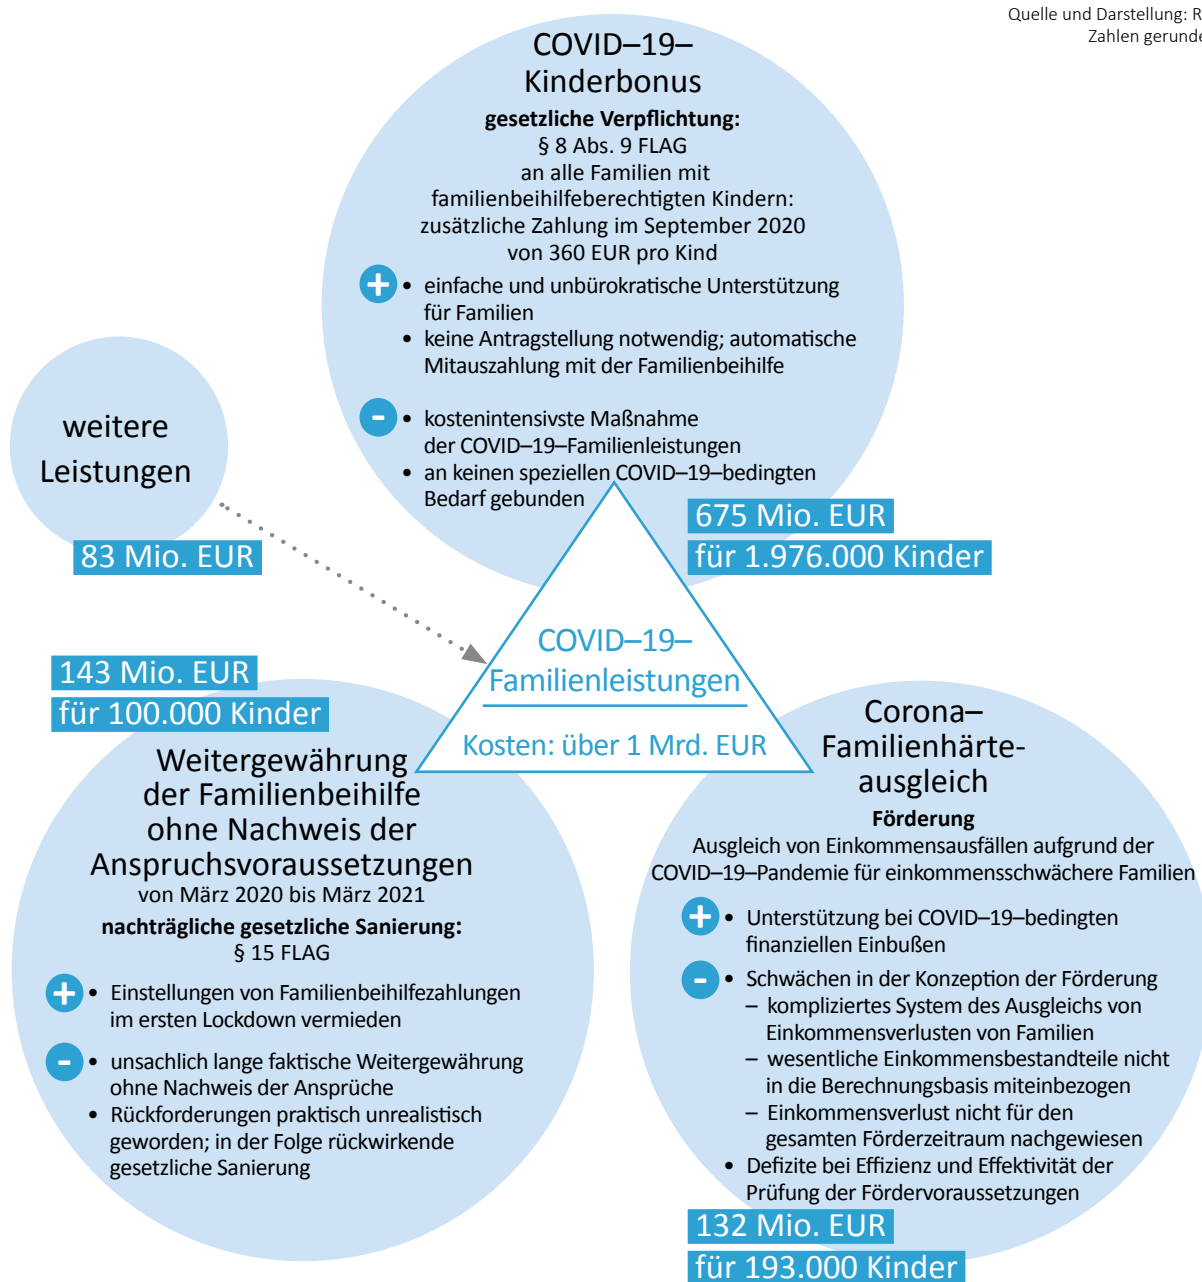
Quelle und Darstellung: R
Zahlen gerunde

COVID–19–Kinderbonus

**gesetzliche Verpflichtung:**
§ 8 Abs. 9 FLAG
an alle Familien mit familienbeihilfeberechtigten Kindern: zusätzliche Zahlung im September 2020 von 360 EUR pro Kind

+
- einfache und unbürokratische Unterstützung für Familien
- keine Antragstellung notwendig; automatische Mitauszahlung mit der Familienbeihilfe

-
- kostenintensivste Maßnahme der COVID–19–Familienleistungen
- an keinen speziellen COVID–19–bedingten Bedarf gebunden

675 Mio. EUR
für 1.976.000 Kinder

weitere Leistungen

83 Mio. EUR

COVID–19–Familienleistungen

Kosten: über 1 Mrd. EUR

143 Mio. EUR
für 100.000 Kinder

Weitergewährung der Familienbeihilfe ohne Nachweis der Anspruchsvoraussetzungen
von März 2020 bis März 2021

**nachträgliche gesetzliche Sanierung:**
§ 15 FLAG

+
- Einstellungen von Familienbeihilfezahlungen im ersten Lockdown vermieden

-
- unsachlich lange faktische Weitergewährung ohne Nachweis der Ansprüche
- Rückforderungen praktisch unrealistisch geworden; in der Folge rückwirkende gesetzliche Sanierung

Corona–Familienhärteausgleich

**Förderung**
Ausgleich von Einkommensausfällen aufgrund der COVID–19–Pandemie für einkommensschwächere Familien

+
- Unterstützung bei COVID–19–bedingten finanziellen Einbußen

-
- Schwächen in der Konzeption der Förderung
  – kompliziertes System des Ausgleichs von Einkommensverlusten von Familien
  – wesentliche Einkommensbestandteile nicht in die Berechnungsbasis miteinbezogen
  – Einkommensverlust nicht für den gesamten Förderzeitraum nachgewiesen
- Defizite bei Effizienz und Effektivität der Prüfung der Fördervoraussetzungen

132 Mio. EUR
für 193.000 Kinder